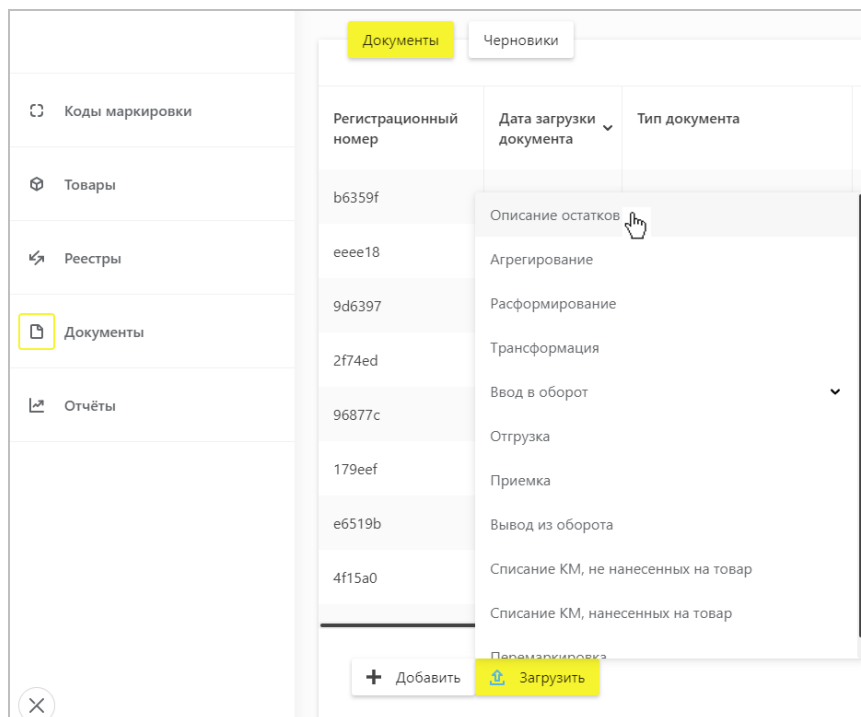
Коды маркировки

Товары

Реестры

Документы

Отчёты

Документы

Черновики

| Регистрационный номер | Дата загрузки документа | Тип документа |
|---|---|---|
| b6359f | | |
| eeee18 | | |
| 9d6397 | | |
| 2f74ed | | |
| 96877c | | |
| 179eef | | |
| e6519b | | |
| 4f15a0 | | |

Описание остатков

Агрегирование

Расформирование

Трансформация

Ввод в оборот

Отгрузка

Приемка

Вывод из оборота

Списание КМ, не нанесенных на товар

Списание КМ, нанесенных на товар

Перемаркировка

Добавить

Загрузить